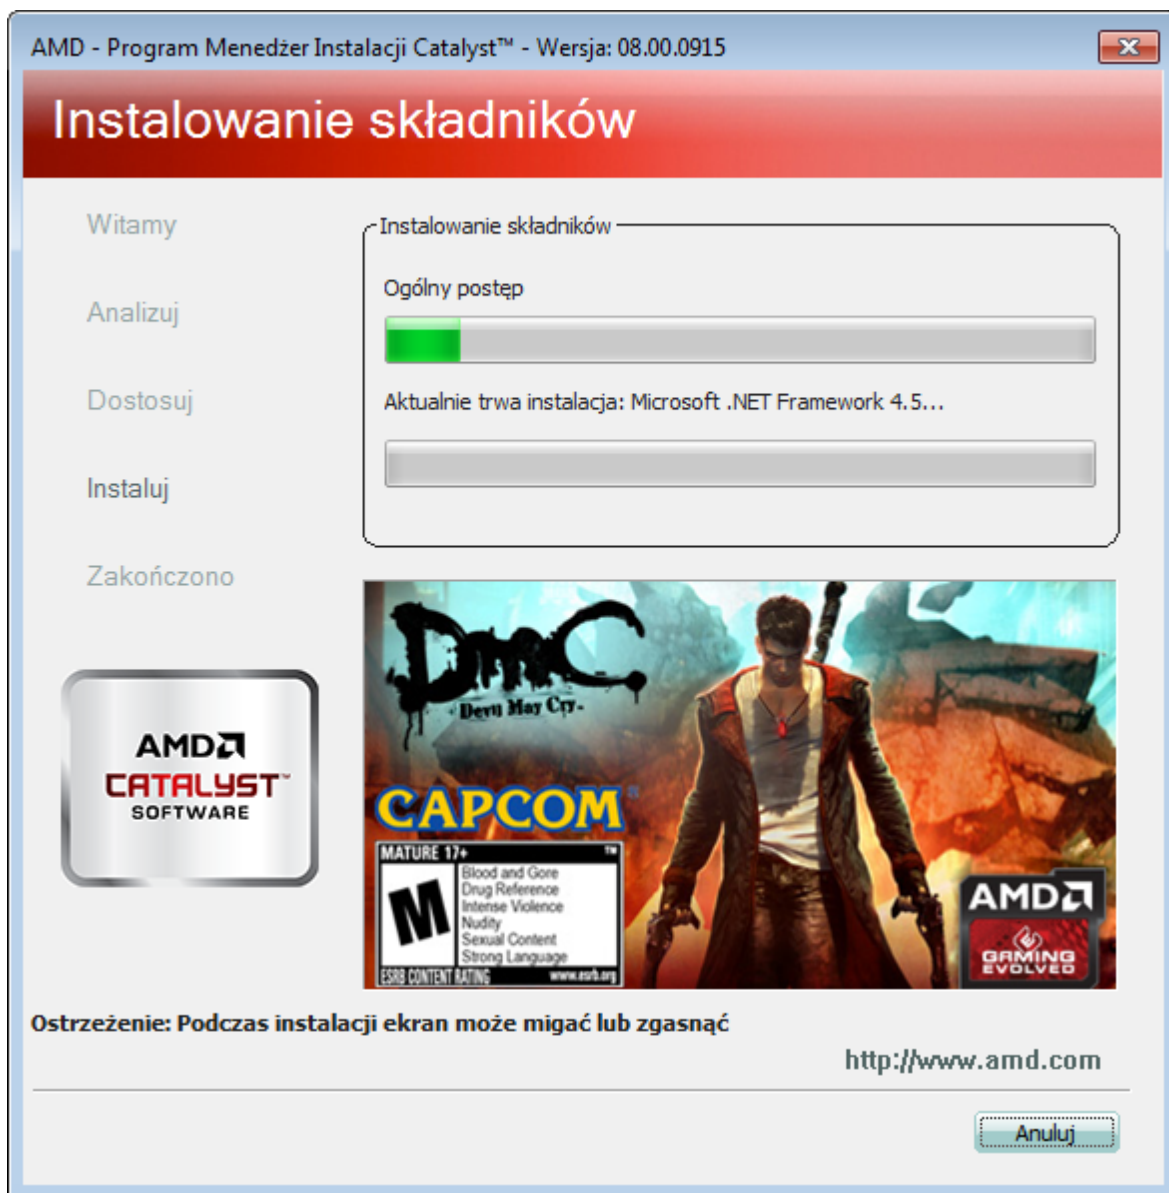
AMD - Program Menedżer Instalacji Catalyst™ - Wersja: 08.00.0915

Instalowanie składników

Witamy

Analizuj

Dostosuj

Instaluj

Zakończono

Instalowanie składników

Ogólny postęp

Aktualnie trwa instalacja: Microsoft .NET Framework 4.5...

AMD
CATALYST™
SOFTWARE

DmC
Devil May Cry

CAPCOM

MATURE 17+
M
Blood and Gore
Drug Reference
Intense Violence
Nudity
Sexual Content
Strong Language
ESRB CONTENT RATING
www.esrb.org

AMD
GAMING EVOLVED

Ostrzeżenie: Podczas instalacji ekran może migać lub zgasnąć

http://www.amd.com

Anuluj